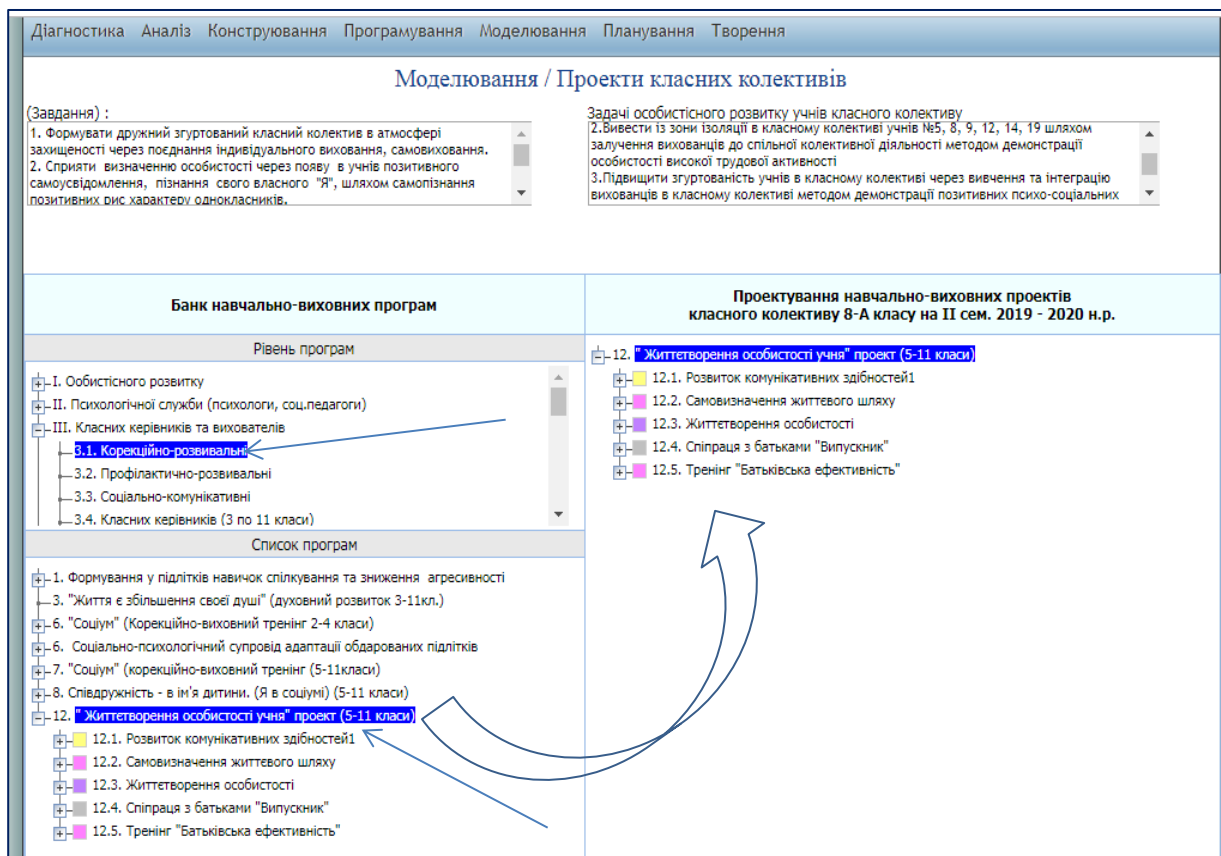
Діагностика Аналіз Конструювання Програмування Моделювання Планування Творення

Моделювання / Проекти класних колективів

(Завдання) :
1. Формувати дружний згуртований класний колектив в атмосфері захищеності через поєднання індивідуального виховання, самовиховання.
2. Сприяти визначенню особистості через появу в учнів позитивного самоусвідомлення, пізнання свого власного "Я", шляхом самопізнання позитивних рис характеру однокласників.

Задачі особистісного розвитку учнів класного колективу
2.Вивести із зони ізоляції в класному колективі учнів №5, 8, 9, 12, 14, 19 шляхом залучення вихованців до спільної колективної діяльності методом демонстрації особистості високої трудової активності
3.Підвищити згуртованість учнів в класному колективі через вивчення та інтеграцію вихованців в класному колективі методом демонстрації позитивних психо-соціальних

Банк навчально-виховних програм

Проектування навчально-виховних проектів класного колективу 8-А класу на ІІ сем. 2019 - 2020 н.р.

Рівень програм

I. Ообистісного розвитку
II. Психологічної служби (психологи, соц.педагоги)
III. Класних керівників та вихователів
3.1. Корекційно-розвивальні
3.2. Профілактично-розвивальні
3.3. Соціально-комунікативні
3.4. Класних керівників (3 по 11 класи)

Список програм

1. Формування у підлітків навичок спілкування та зниження агресивності
3. "Життя є збільшення своєї душі" (духовний розвиток 3-11кл.)
6. "Соціум" (Корекційно-виховний тренінг 2-4 класи)
6. Соціально-психологічний супровід адаптації обдарованих підлітків
7. "Соціум" (корекційно-виховний тренінг (5-11класи)
8. Співдружність - в ім'я дитини. (Я в соціумі) (5-11 класи)
12. " Життєтворення особистості учня" проект (5-11 класи)
12.1. Розвиток комунікативних здібностей1
12.2. Самовизначення життевого шляху
12.3. Життєтворення особистості
12.4. Співпраця з батьками "Випускник"
12.5. Тренінг "Батьківська ефективність"

12. " Життєтворення особистості учня" проект (5-11 класи)
12.1. Розвиток комунікативних здібностей1
12.2. Самовизначення життевого шляху
12.3. Життєтворення особистості
12.4. Співпраця з батьками "Випускник"
12.5. Тренінг "Батьківська ефективність"